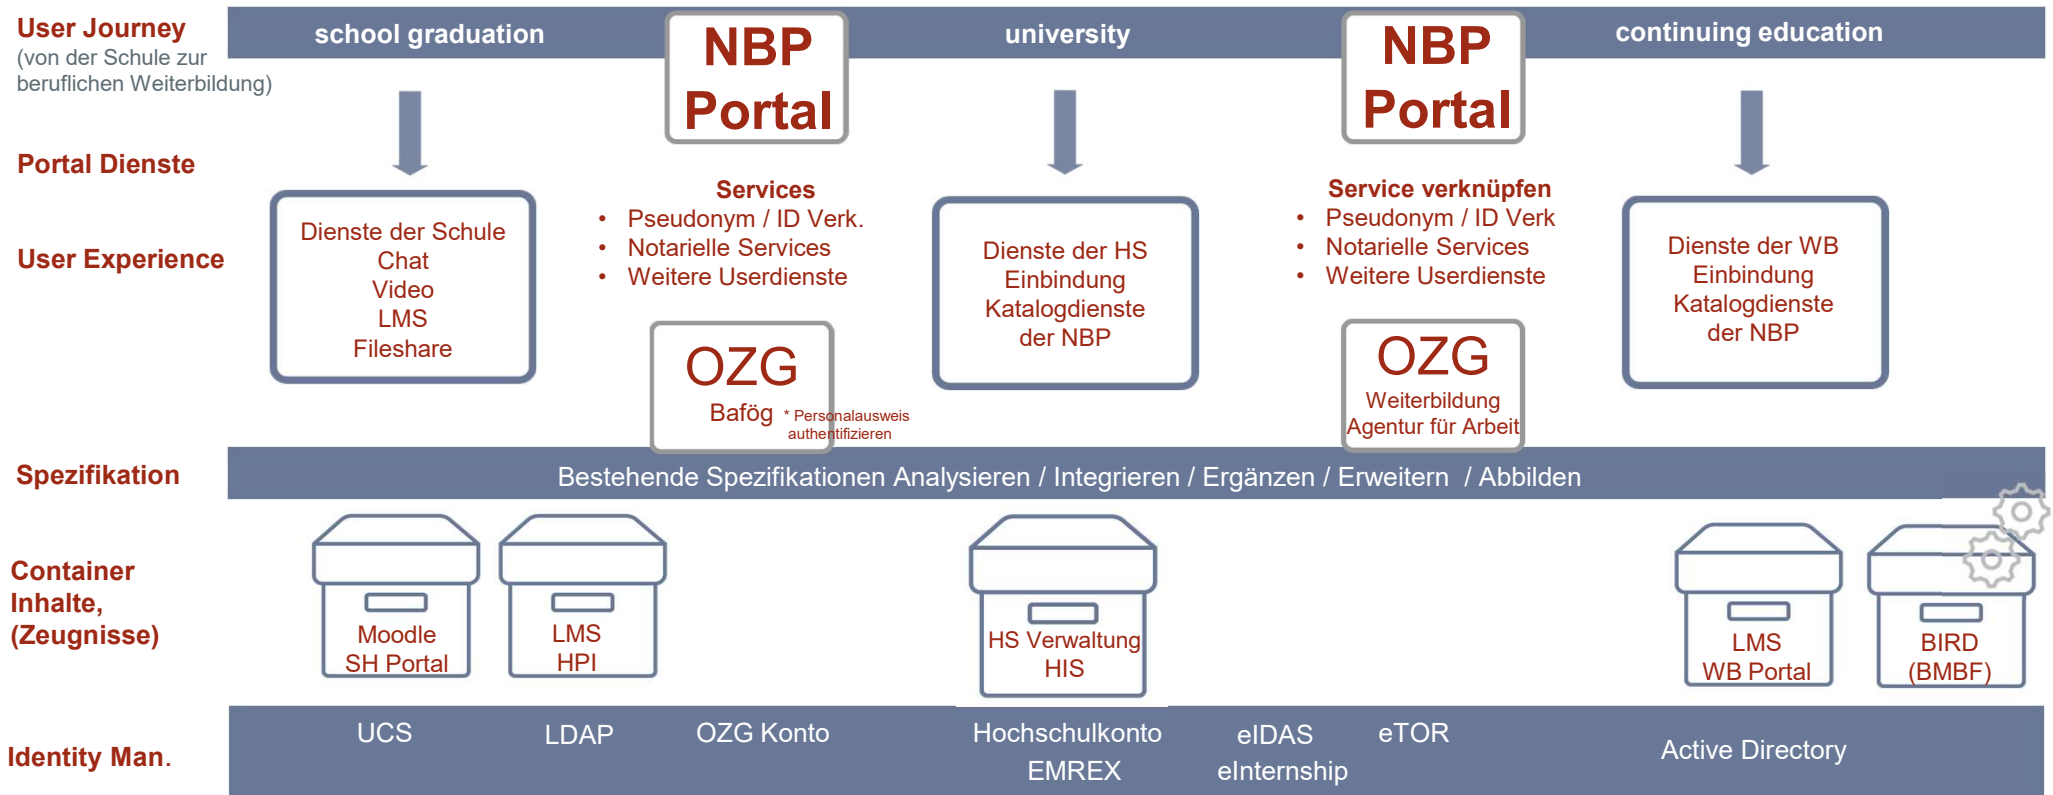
User Journey
(von der Schule zur beruflichen Weiterbildung)

school graduation

NBP Portal

university

NBP Portal

continuing education

Portal Dienste

User Experience

Dienste der Schule
Chat
Video
LMS
Fileshare

Services
• Pseudonym / ID Verk.
• Notarielle Services
• Weitere Userdienste

OZG
Bafög
* Personalausweis authentifizieren

Dienste der HS
Einbindung
Katalogdienste der NBP

Service verknüpfen
• Pseudonym / ID Verk
• Notarielle Services
• Weitere Userdienste

OZG
Weiterbildung
Agentur für Arbeit

Dienste der WB
Einbindung
Katalogdienste der NBP

Spezifikation

Bestehende Spezifikationen Analysieren / Integrieren / Ergänzen / Erweitern / Abbilden

Container Inhalte, (Zeugnisse)

Moodle
SH Portal

LMS
HPI

HS Verwaltung
HIS

LMS
WB Portal

BIRD
(BMBF)

Identity Man.

UCS

LDAP

OZG Konto

Hochschulkonto
EMREX

eIDAS
eInternship

eTOR

Active Directory